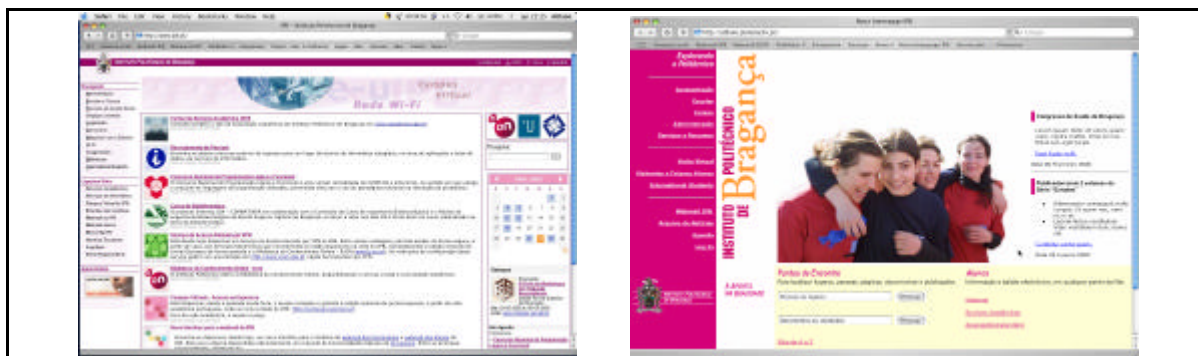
Safari File Edit View History Bookmarks Window Help

IPB - Instituto Politécnico de Bragança

http://www.ipb.pt/

Instituto Politécnico de Bragança

Campus Virtual

Rede Wi-Fi

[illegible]

Pesquisar

Novo Homepage IPB

http://cofibes.ipb.pt/ipb/

Explorando o Politécnico

Escolas

Serviços e Recursos

Nódulo Mensal

Webmail IPB

Arquivo de Notícias

Contactos

INSTITUTO POLITÉCNICO DE Bragança

A BASICA DE BRAGANÇA

Pontos de Encontro

Alunos

Empresas da Saúde de Bragança

Publicações para 2 números da Série "Ciências"

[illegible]